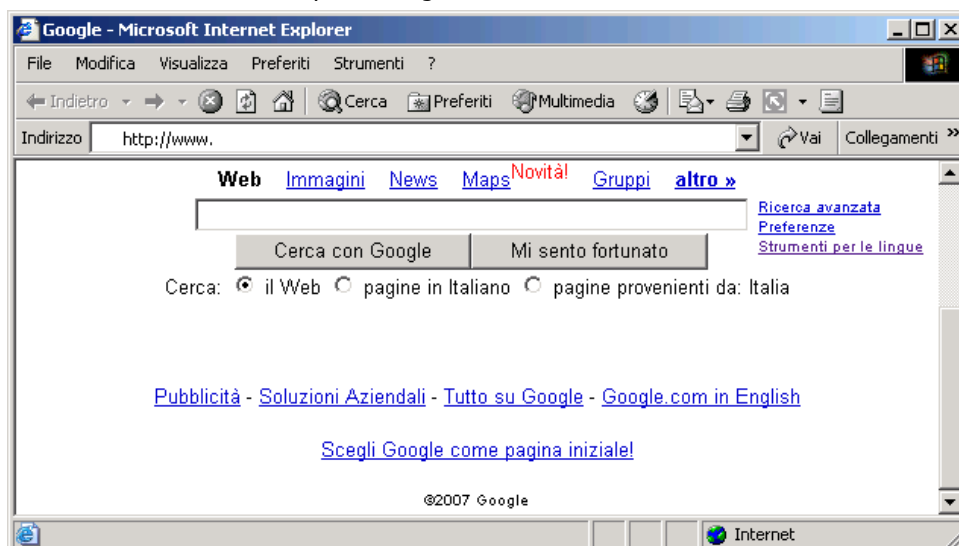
Google - Microsoft Internet Explorer

File Modifica Visualizza Preferiti Strumenti ?

Indietro Cerca Preferiti Multimedia

Indirizzo http://www. Vai Collegamenti »

Web Immagini News Maps Novità! Gruppi altro »

Ricerca avanzata
Preferenze
Strumenti per le lingue

Cerca con Google Mi sento fortunato

Cerca: il Web pagine in Italiano pagine provenienti da: Italia

Pubblicità - Soluzioni Aziendali - Tutto su Google - Google.com in English

Scegli Google come pagina iniziale!

©2007 Google

Internet